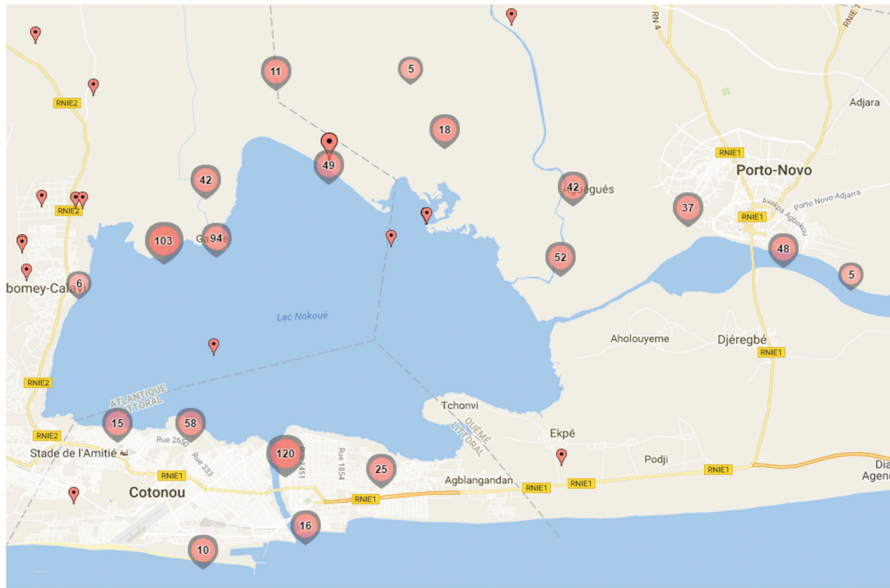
RNIE2
RNIE2
RNIE2
RNIE2
bomey-Cala
11
5
18
49
42
103
94
6
42
gués
52
37
48
5
RNIE1
RNIE1
RNIE1
Porto-Novo
Adjara
Avenue Porto Novo-Adjarra
Aholouyeme
Djèregbé
Lac Nokoué
ATLANTIQUE
LITTORAL
QUÉMÉ
LITTORAL
Tchonvi
Ekpé
Podji
15
58
120
25
Rue 2640
Rue 333
Rue 1854
Stade de l'Amitié
Cotonou
RNIE1
RNIE1
RNIE1
RNIE1
Agblangandan
16
10
Dia
Agenc
RN 4